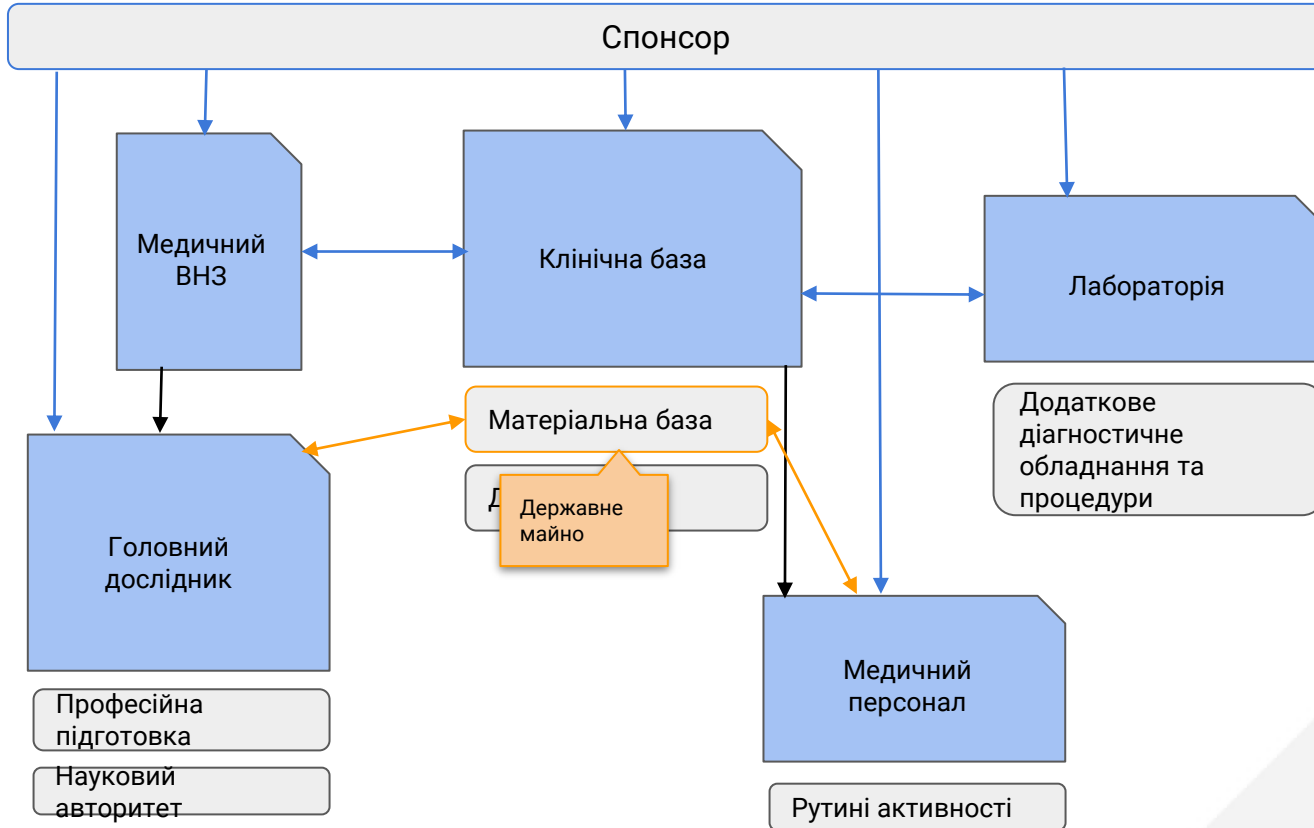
Спонсор

Медичний ВНЗ

Клінічна база

Лабораторія

Матеріальна база

Д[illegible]

Державне майно

Додаткове діагностичне обладнання та процедури

Головний дослідник

Медичний персонал

Професійна підготовка

Науковий авторитет

Рутині активності